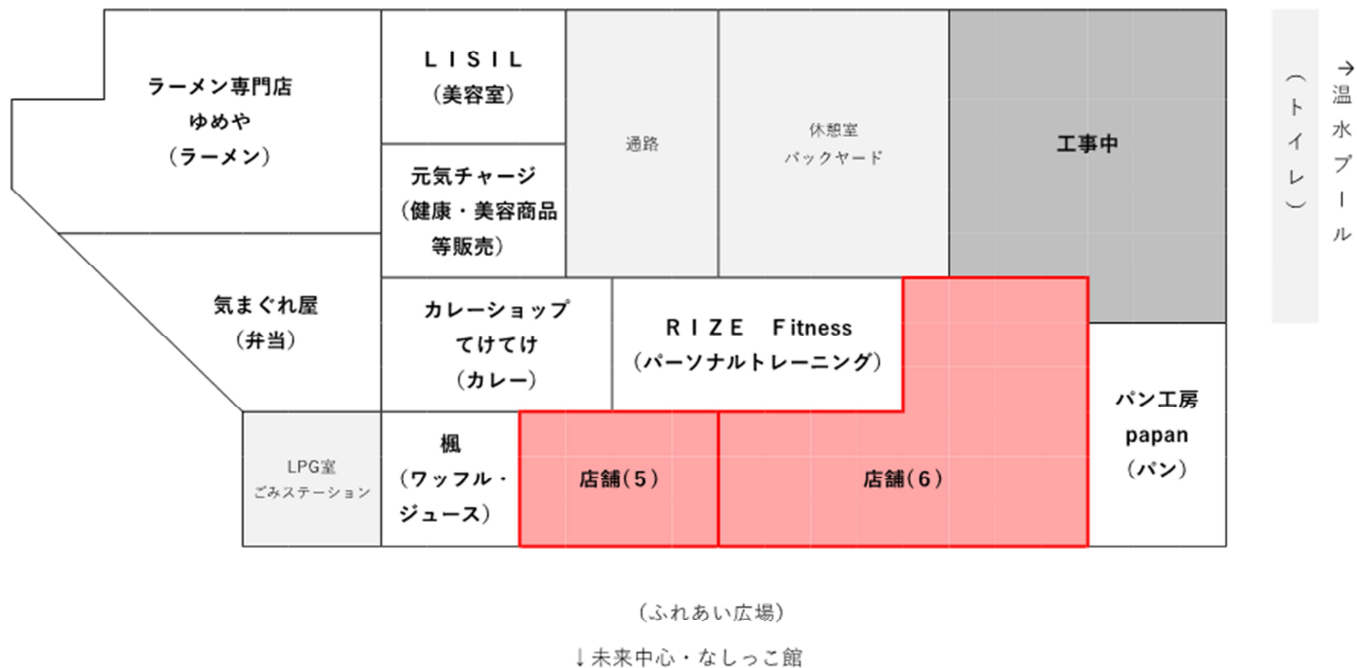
ラーメン専門店
ゆめや
（ラーメン）

ＬＩＳＩＬ
（美容室）

通路

休憩室
バックヤード

工事中

（トイレ）

→温水プール

元気チャージ
（健康・美容商品等販売）

気まぐれ屋
（弁当）

カレーショップ
てけてけ
（カレー）

ＲＩＺＥ　Ｆitness
（パーソナルトレーニング）

パン工房
papan
（パン）

LPG室
ごみステーション

楓
（ワッフル・ジュース）

店舗（５）

店舗（６）

（ふれあい広場）

↓未来中心・なしっこ館